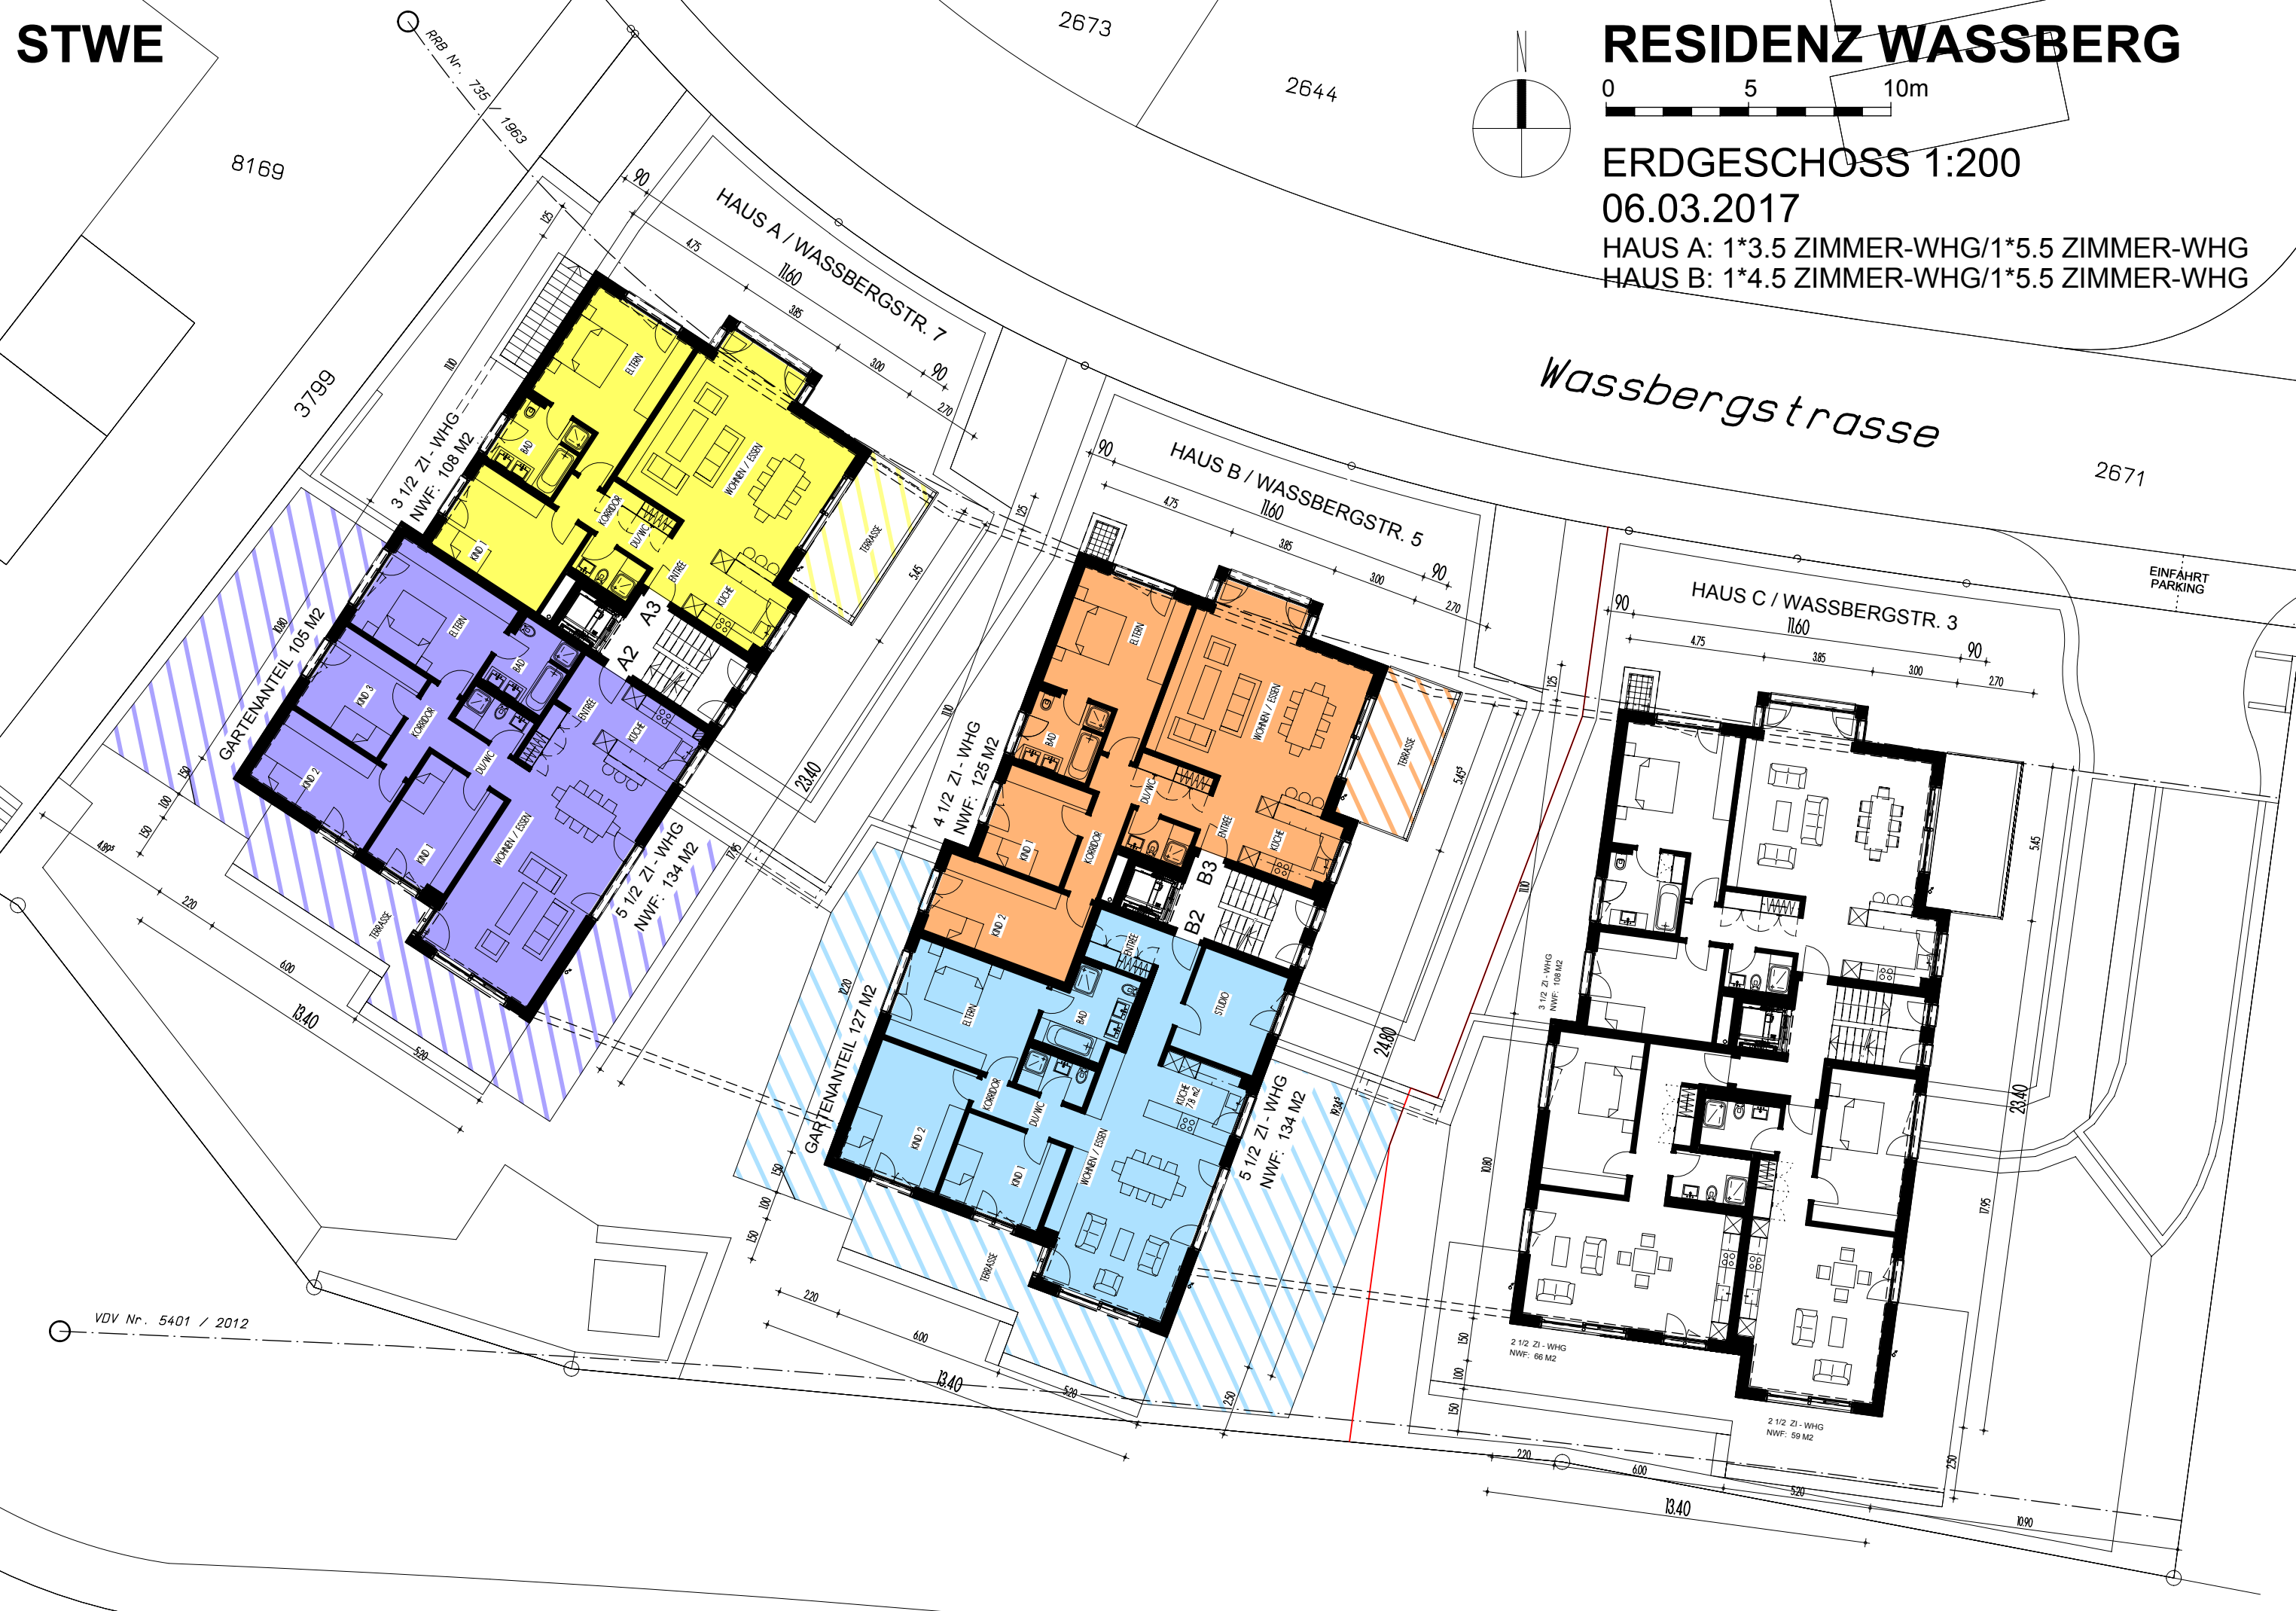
STWE

RESIDENZ WASSBERG
0 5 10m
ERDGESCHOSS 1:200
06.03.2017
HAUS A: 1*3.5 ZIMMER-WHG/1*5.5 ZIMMER-WHG
HAUS B: 1*4.5 ZIMMER-WHG/1*5.5 ZIMMER-WHG

N

RRB Nr. 735 / 1963
8169
2673
2644
3799
2671
Wassbergstrasse

HAUS A / WASSBERGSTR. 7
90
4.75
11.60
3.85
3.00
90
2.70
1.25
11.10
3 1/2 ZI - WHG
NWF: 108 M2
ELTERN
BAD
WOHNEN / ESSEN
KORRIDOR
DU/WC
ENTREE
KÜCHE
KIND 1
TERRASSE
5.45
A3
A2
10.90
GARTENANTEIL 105 M2
ELTERN
KIND 3
BAD
KORRIDOR
ENTREE
KÜCHE
KIND 2
DU/WC
KIND 1
WOHNEN / ESSEN
5 1/2 ZI - WHG
NWF: 134 M2
TERRASSE
1.50
1.00
1.50
4.80
2.20
6.00
13.40
5.20
23.40
17.95

HAUS B / WASSBERGSTR. 5
90
4.75
11.60
3.85
3.00
90
2.70
1.25
11.10
4 1/2 ZI - WHG
NWF: 125 M2
ELTERN
BAD
WOHNEN / ESSEN
DU/WC
ENTREE
KÜCHE
KIND 1
KORRIDOR
KIND 2
TERRASSE
5.45
B3
B2
ENTREE
ELTERN
BAD
STUDIO
KÜCHE 7.8 m2
KORRIDOR
DU/WC
KIND 2
KIND 1
WOHNEN / ESSEN
GARTENANTEIL 127 M2
5 1/2 ZI - WHG
NWF: 134 M2
TERRASSE
10.20
1.50
1.00
1.50
2.20
6.00
13.40
5.20
2.50
24.80
19.24

HAUS C / WASSBERGSTR. 3
EINFAHRT PARKING
90
4.75
11.60
3.85
3.00
90
2.70
1.25
11.10
5.45
3 1/2 ZI - WHG
NWF: 108 M2
10.80
23.40
17.95
2 1/2 ZI - WHG
NWF: 66 M2
2 1/2 ZI - WHG
NWF: 59 M2
1.50
1.00
1.50
2.20
6.00
13.40
5.20
2.50
10.90

VDV Nr. 5401 / 2012